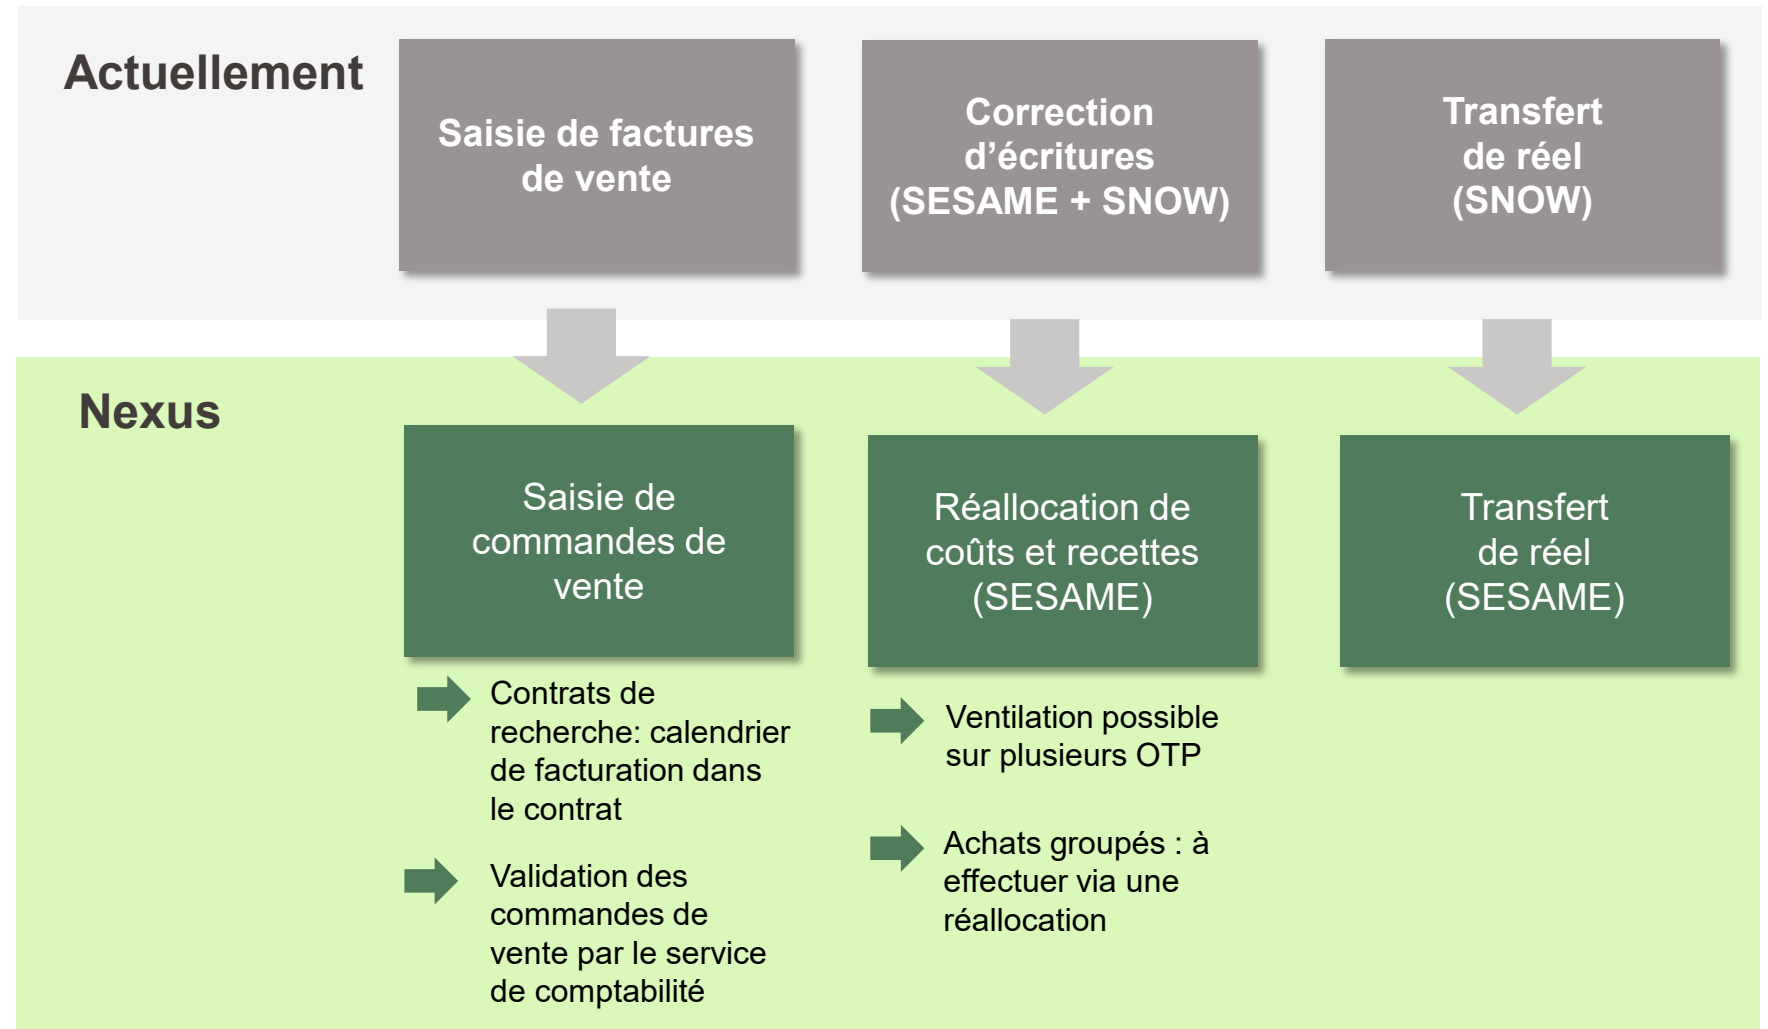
Actuellement

Saisie de factures de vente

Correction d’écritures (SESAME + SNOW)

Transfert de réel (SNOW)

Nexus

Saisie de commandes de vente

Réallocation de coûts et recettes (SESAME)

Transfert de réel (SESAME)

Contrats de recherche: calendrier de facturation dans le contrat

Validation des commandes de vente par le service de comptabilité

Ventilation possible sur plusieurs OTP

Achats groupés : à effectuer via une réallocation